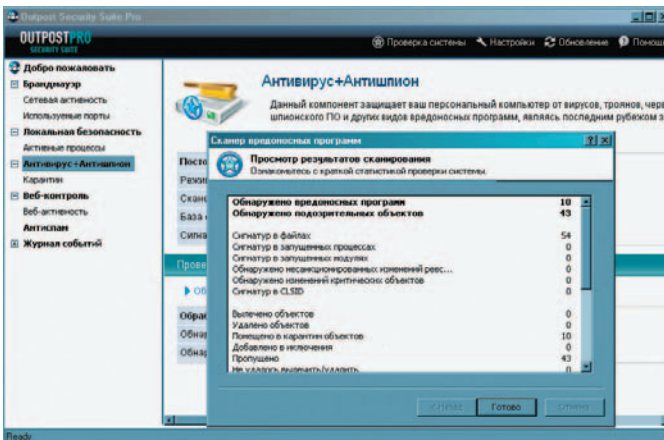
Outpost Security Suite Pro

OUTPOSTPRO SECURITY SUITE

Проверка системы Настройки Обновление Помощ

Добро пожаловать
Брандмауэр
Сетевая активность
Используемые порты
Локальная безопасность
Активные процессы
Антивирус+Антишпион
Карантин
Веб-контроль
Веб-активность
Антиспам
Журнал событий

Антивирус+Антишпион

Данный компонент защищает ваш персональный компьютер от вирусов, троянов, чер шпионского ПО и других видов вредоносных программ, являясь последним рубежом з

Посто
Режи
Скане
База
Сигна

Прове

Обр

Обра
Обнар
Обнар

Сканер вредоносных программ

Просмотр результатов сканирования
Ознакомьтесь с краткой статистикой проверки системы.

| | |
|---|---|
| Обнаружено вредоносных программ | 10 |
| Обнаружено подозрительных объектов | 43 |
| Сигнатур в файлах | 54 |
| Сигнатур в запущенных процессах | 0 |
| Сигнатур в запущенных модулях | 0 |
| Обнаружено несанкционированных изменений реес... | 0 |
| Обнаружено изменений критических объектов | 0 |
| Сигнатур в CLSID | 0 |
| Вылечено объектов | 0 |
| Удалено объектов | 0 |
| Помещено в карантин объектов | 10 |
| Добавлено в исключения | 0 |
| Пропущено | 43 |
| Не удалось вылечить/удалить | 0 |

< Назад Готово Отмена

Ready